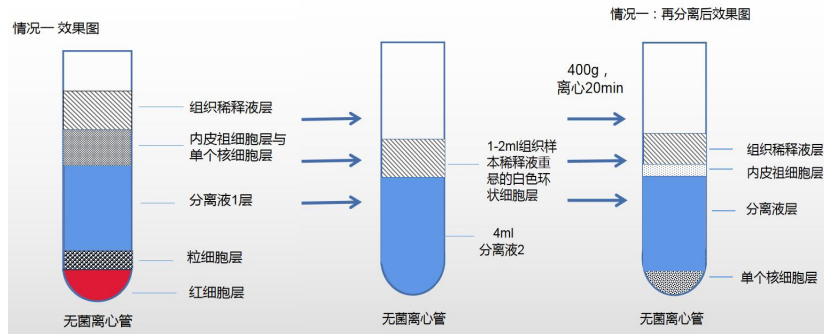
情况一 效果图

组织稀释液层

内皮祖细胞层与单个核细胞层

分离液1层

粒细胞层

红细胞层

无菌离心管

1-2ml组织样本稀释液重悬的白色环状细胞层

4ml 分离液2

无菌离心管

情况一：再分离后效果图

400g，离心20min

组织稀释液层

内皮祖细胞层

分离液层

单个核细胞层

无菌离心管